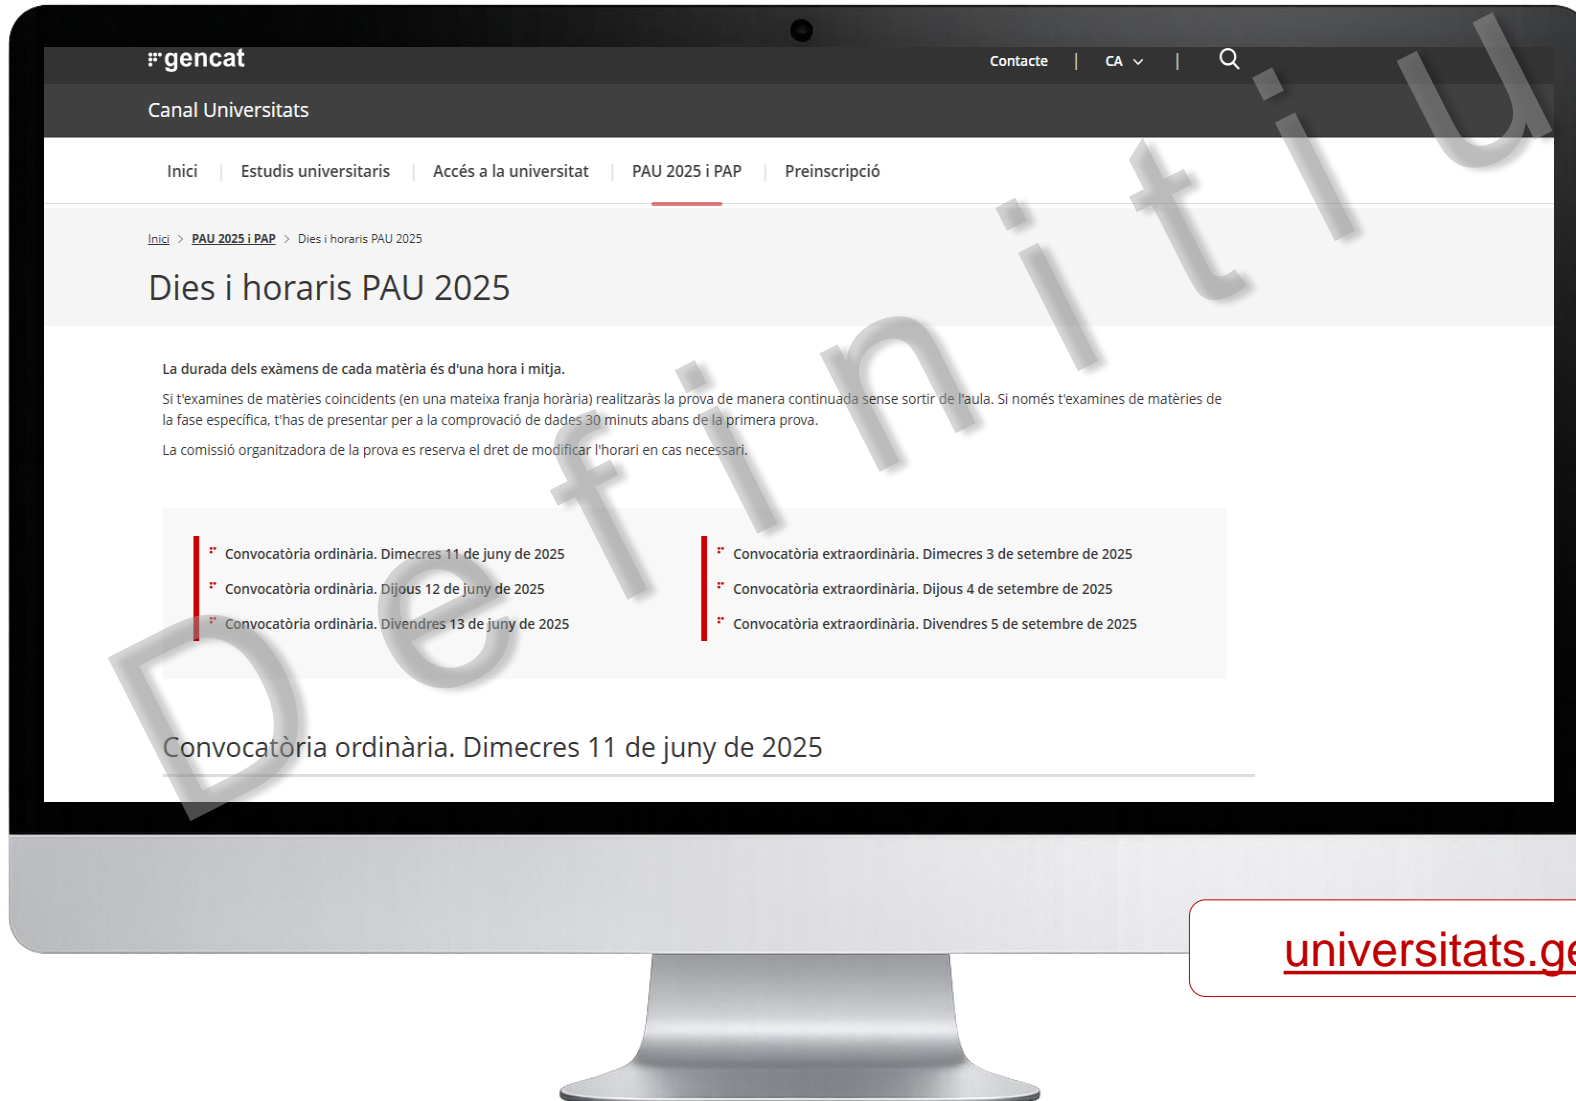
gencat

Contacte | CA |

Canal Universitats

Inici | Estudis universitaris | Accés a la universitat | PAU 2025 i PAP | Preinscripció

Inici > PAU 2025 i PAP > Dies i horaris PAU 2025

Dies i horaris PAU 2025

La durada dels exàmens de cada matèria és d'una hora i mitja.

Si t'examines de matèries coincidents (en una mateixa franja horària) realitzaràs la prova de manera continuada sense sortir de l'aula. Si només t'examines de matèries de la fase específica, t'has de presentar per a la comprovació de dades 30 minuts abans de la primera prova.

La comissió organitzadora de la prova es reserva el dret de modificar l'horari en cas necessari.

Convocatòria ordinària. Dimecres 11 de juny de 2025
Convocatòria ordinària. Dijous 12 de juny de 2025
Convocatòria ordinària. Divendres 13 de juny de 2025

Convocatòria extraordinària. Dimecres 3 de setembre de 2025
Convocatòria extraordinària. Dijous 4 de setembre de 2025
Convocatòria extraordinària. Divendres 5 de setembre de 2025

Convocatòria ordinària. Dimecres 11 de juny de 2025

Definitiu

universitats.ge